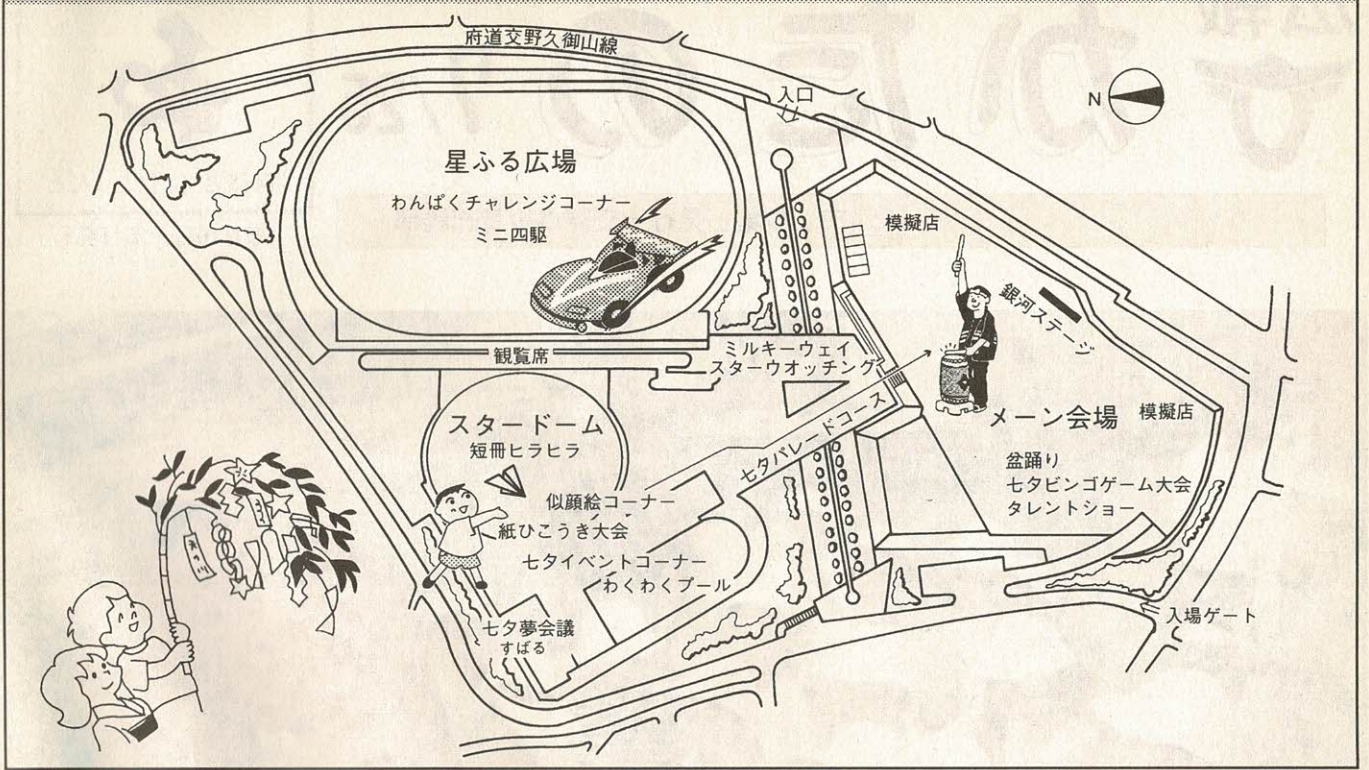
府道交野久御山線

入口

N

星ふる広場

わんぱくチャレンジコーナー

ミニ四駆

模擬店

銀河ステージ

観覧席

ミルキーウェイ

スターウオッチング

七夕パレードコース

メーン会場

模擬店

スタードーム

短冊ヒラヒラ

盆踊り

七夕ビンゴゲーム大会

タレントショー

似顔絵コーナー

紙ひこうき大会

七タイベントコーナー

わくわくプール

入場ゲート

七夕夢会議

すばる